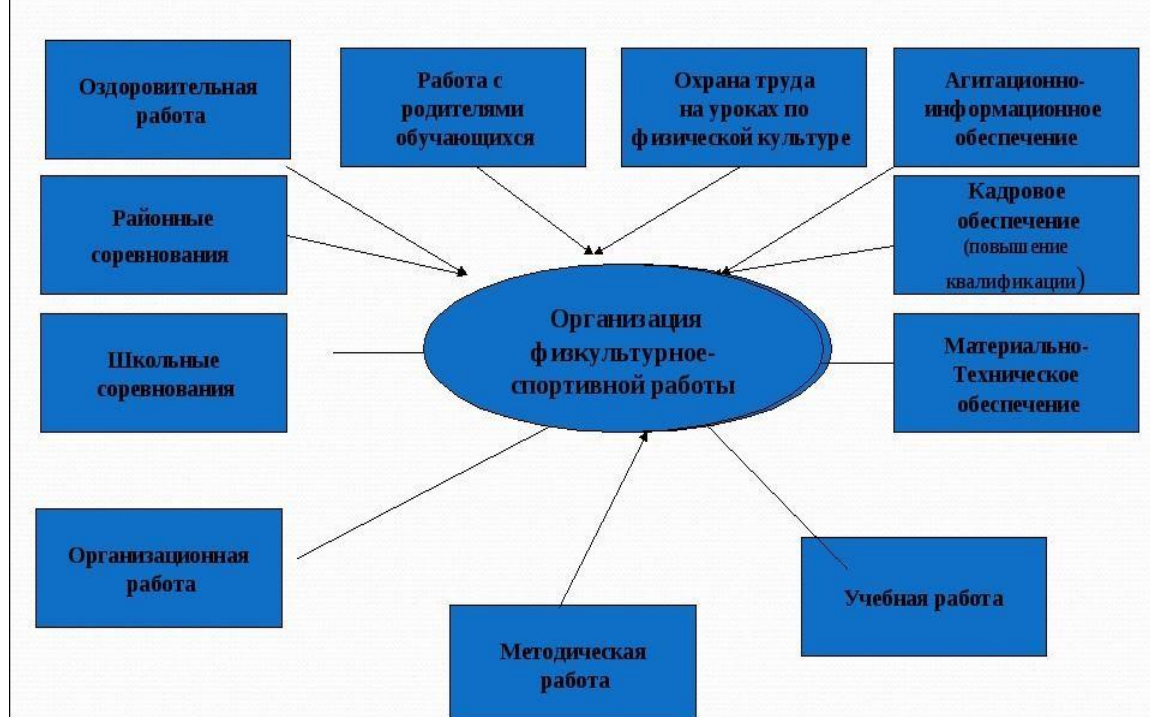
Оздоровительная работа

Работа с родителями обучающихся

Охрана труда на уроках по физической культуре

Агитационно-информационное обеспечение

Районные соревнования

Кадровое обеспечение (повышение квалификации)

Организация физкультурное-спортивной работы

Школьные соревнования

Материально-Техническое обеспечение

Организационная работа

Учебная работа

Методическая работа